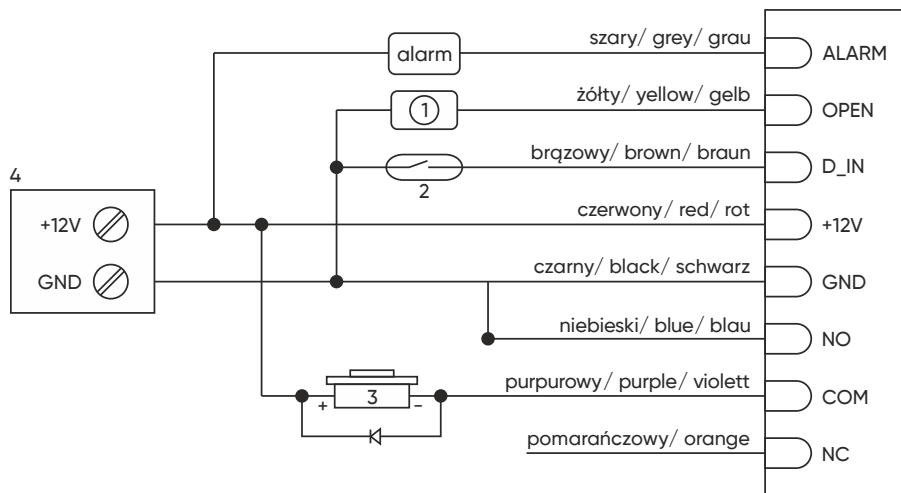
alarm
szary/ grey/ grau
ALARM
1
żółty/ yellow/ gelb
OPEN
brązowy/ brown/ braun
D_IN
2
4
+12V
GND
czerwony/ red/ rot
+12V
czarny/ black/ schwarz
GND
niebieski/ blue/ blau
NO
+
3
–
purpurowy/ purple/ violett
COM
pomarańczowy/ orange
NC